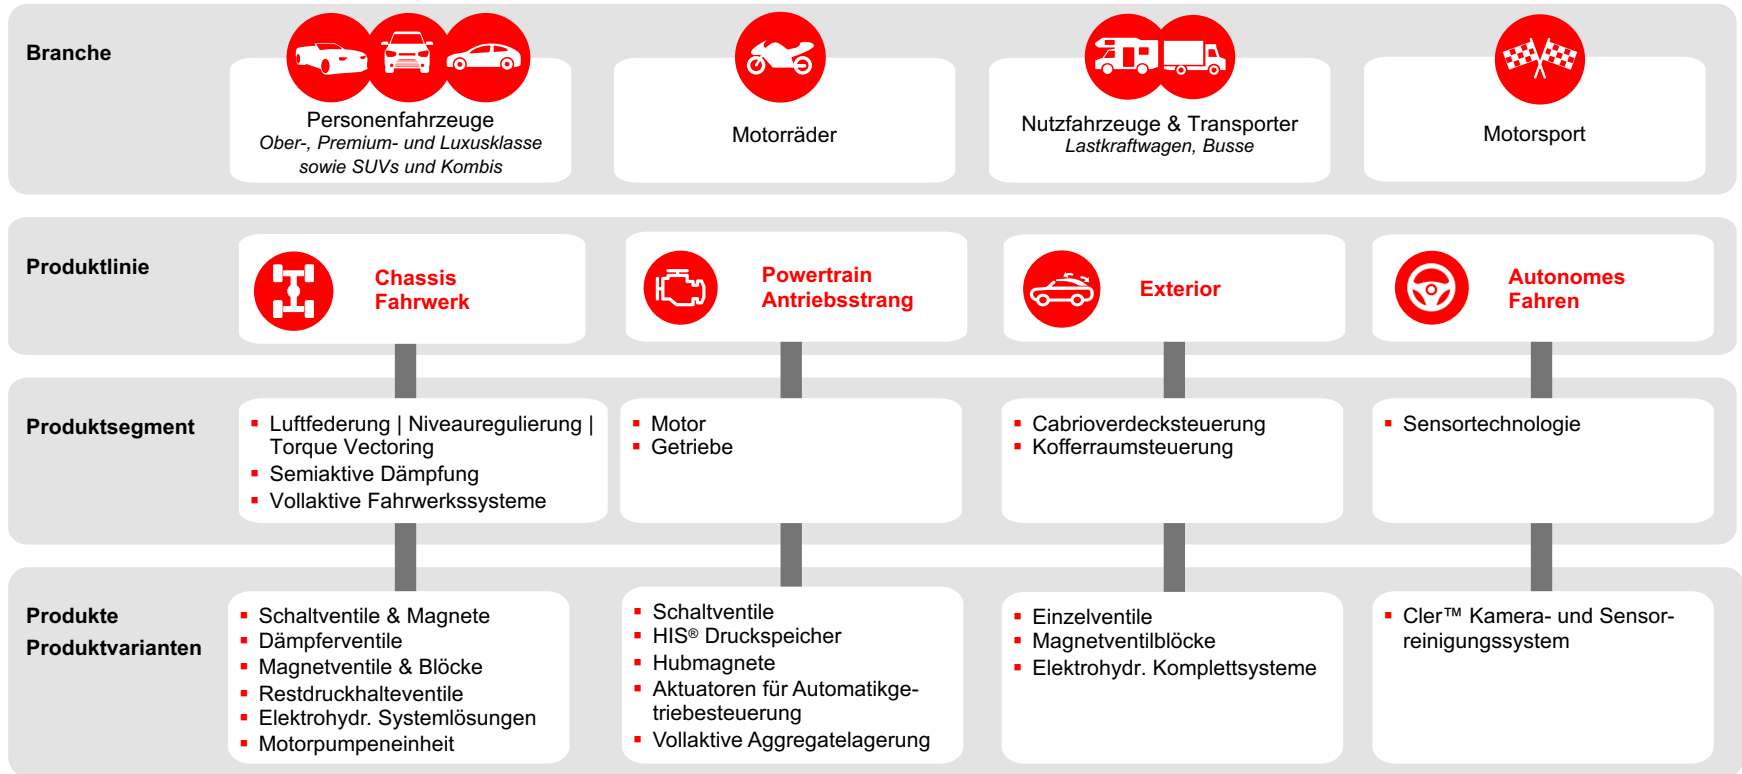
Branche

Personenfahrzeuge
Ober-, Premium- und Luxusklasse sowie SUVs und Kombis

Motorräder

Nutzfahrzeuge & Transporter
Lastkraftwagen, Busse

Motorsport

Produktlinie

Chassis
Fahrwerk

Powertrain
Antriebsstrang

Exterior

Autonomes
Fahren

Produktsegment

- Luftfederung | Niveauregulierung | Torque Vectoring
- Semiaktive Dämpfung
- Vollaktive Fahrwerkssysteme

- Motor
- Getriebe

- Cabrioverdecksteuerung
- Kofferraumsteuerung

- Sensortechnologie

Produkte
Produktvarianten

- Schaltventile & Magnete
- Dämpferventile
- Magnetventile & Blöcke
- Restdruckhalteventile
- Elektrohydr. Systemlösungen
- Motorpumpeneinheit

- Schaltventile
- HIS® Druckspeicher
- Hubmagnete
- Aktuatoren für Automatikgetriebesteuerung
- Vollaktive Aggregatelagerung

- Einzelventile
- Magnetventilblöcke
- Elektrohydr. Komplettsysteme

- Cler™ Kamera- und Sensorreinigungssystem